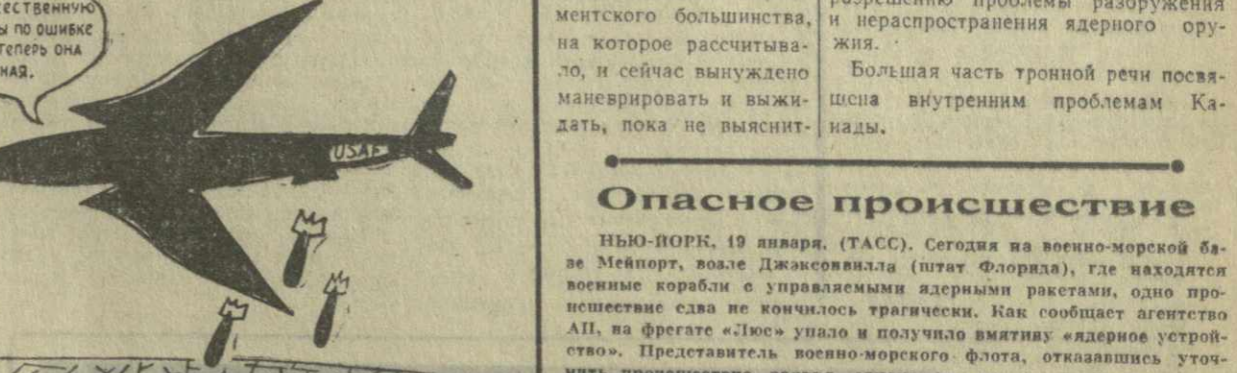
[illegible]ественную
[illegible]ы по ошибке
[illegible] теперь она
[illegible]ная.

USAF

ментского большинства, на которое рассчитывало, и сейчас вынуждено маневрировать и выжидать, пока не выяснит-

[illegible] проблемы разоружения и нераспространения ядерного оружия.

Большая часть тронной речи посвящена внутренним проблемам Канады.

Опасное происшествие

НЬЮ-ЙОРК, 19 января. (ТАСС). Сегодня на военно-морской базе Мейпорт, возле Джексонвилла (штат Флорида), где находятся военные корабли с управляемыми ядерными ракетами, одно происшествие едва не кончилось трагически. Как сообщает агентство АП, на фрегате «Люс» упало и получило вмятину «ядерное устройство». Представитель военно-морского флота, отказавшись уточ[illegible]